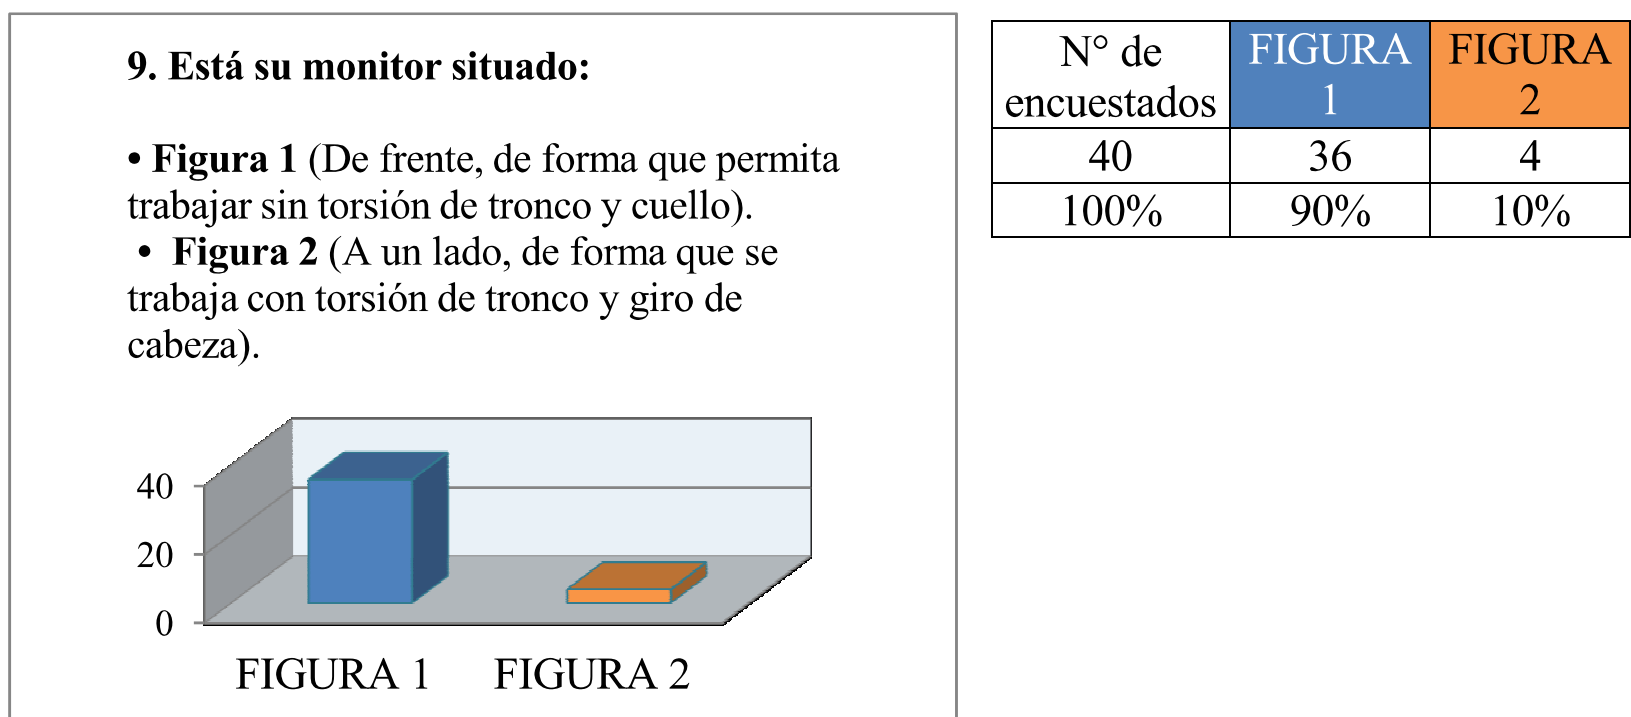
9. Está su monitor situado:

• Figura 1 (De frente, de forma que permita trabajar sin torsión de tronco y cuello).
• Figura 2 (A un lado, de forma que se trabaja con torsión de tronco y giro de cabeza).

40
20
0
FIGURA 1
FIGURA 2

| N° de encuestados | FIGURA 1 | FIGURA 2 |
|---|---|---|
| 40 | 36 | 4 |
| 100% | 90% | 10% |